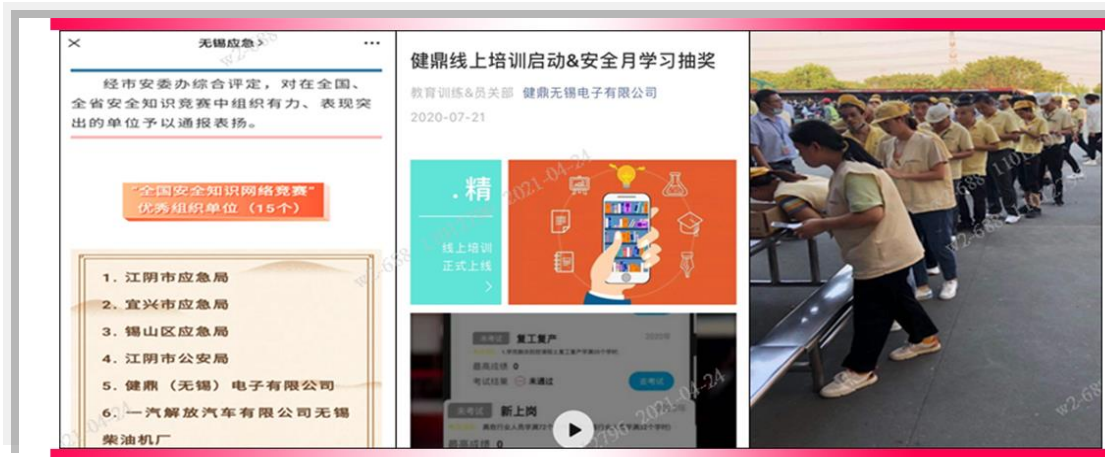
×　无锡应急 >　···

经市安委办综合评定，对在全国、全省安全知识竞赛中组织有力、表现突出的单位予以通报表扬。

"全国安全知识网络竞赛"
优秀组织单位（15个）

1. 江阴市应急局
2. 宜兴市应急局
3. 锡山区应急局
4. 江阴市公安局
5. 健鼎（无锡）电子有限公司
6. 一汽解放汽车有限公司无锡柴油机厂

健鼎线上培训启动&安全月学习抽奖

教育训练&员关部　健鼎无锡电子有限公司

2020-07-21

.精

线上培训
正式上线

复工复产

最高成绩 0

考试结果 0　未通过

去考试

新上岗

最高成绩

w2-688

2021-04-24